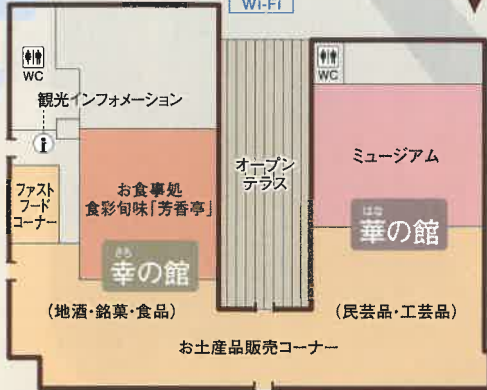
Wi-Fi

WC

観光インフォメーション

i

ファストフードコーナー

お食事処
食彩旬味「芳香亭」

さち
幸の館

オープンテラス

WC

ミュージアム

はな
華の館

（地酒・銘菓・食品）

（民芸品・工芸品）

お土産品販売コーナー